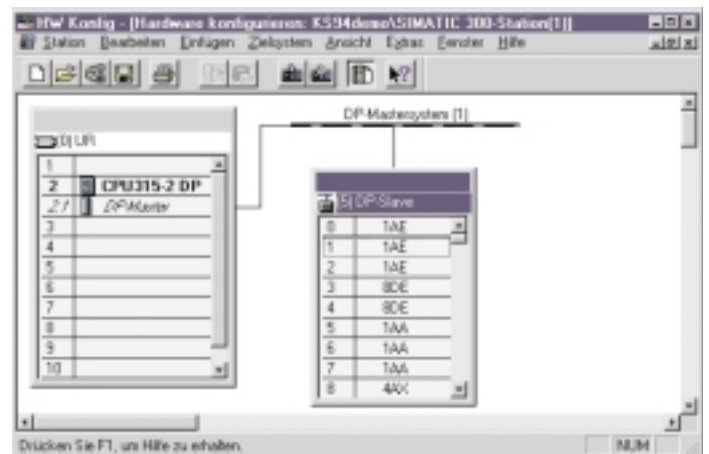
HW Konfig - [Hardware konfigurieren: KS94demo\SIMATIC 300-Station(1)]

Station Bearbeiten Einfügen Zielsystem Ansicht Extras Fenster Hilfe

DP-Mastersystem (1)

(0) UR

| | |
|---|---|
| 1 | |
| 2 | CPU315-2 DP |
| 2.1 | DP-Master |
| 3 | |
| 4 | |
| 5 | |
| 6 | |
| 7 | |
| 8 | |
| 9 | |
| 10 | |

(5) DP-Slave

| | |
|---|---|
| 0 | 1AE |
| 1 | 1AE |
| 2 | 1AE |
| 3 | 8DE |
| 4 | 8DE |
| 5 | 1AA |
| 6 | 1AA |
| 7 | 1AA |
| 8 | 4AX |

Drücken Sie F1, um Hilfe zu erhalten.

NUM